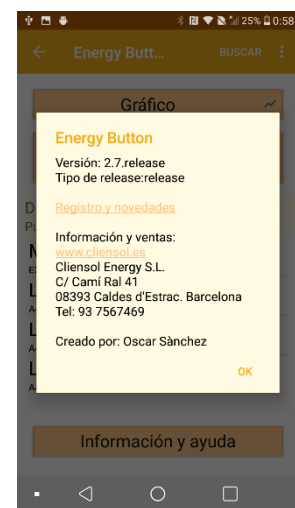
25% 0:58

Energy Butt... BUSCAR

Gráfico

Energy Button

Versión: 2.7.release
Tipo de release:release

Registro y novedades

Información y ventas:
www.cliensol.es
Cliensol Energy S.L.
C/ Camí Ral 41
08393 Caldes d'Estrac. Barcelona
Tel: 93 7567469

Creado por: Oscar Sànchez

OK

Información y ayuda